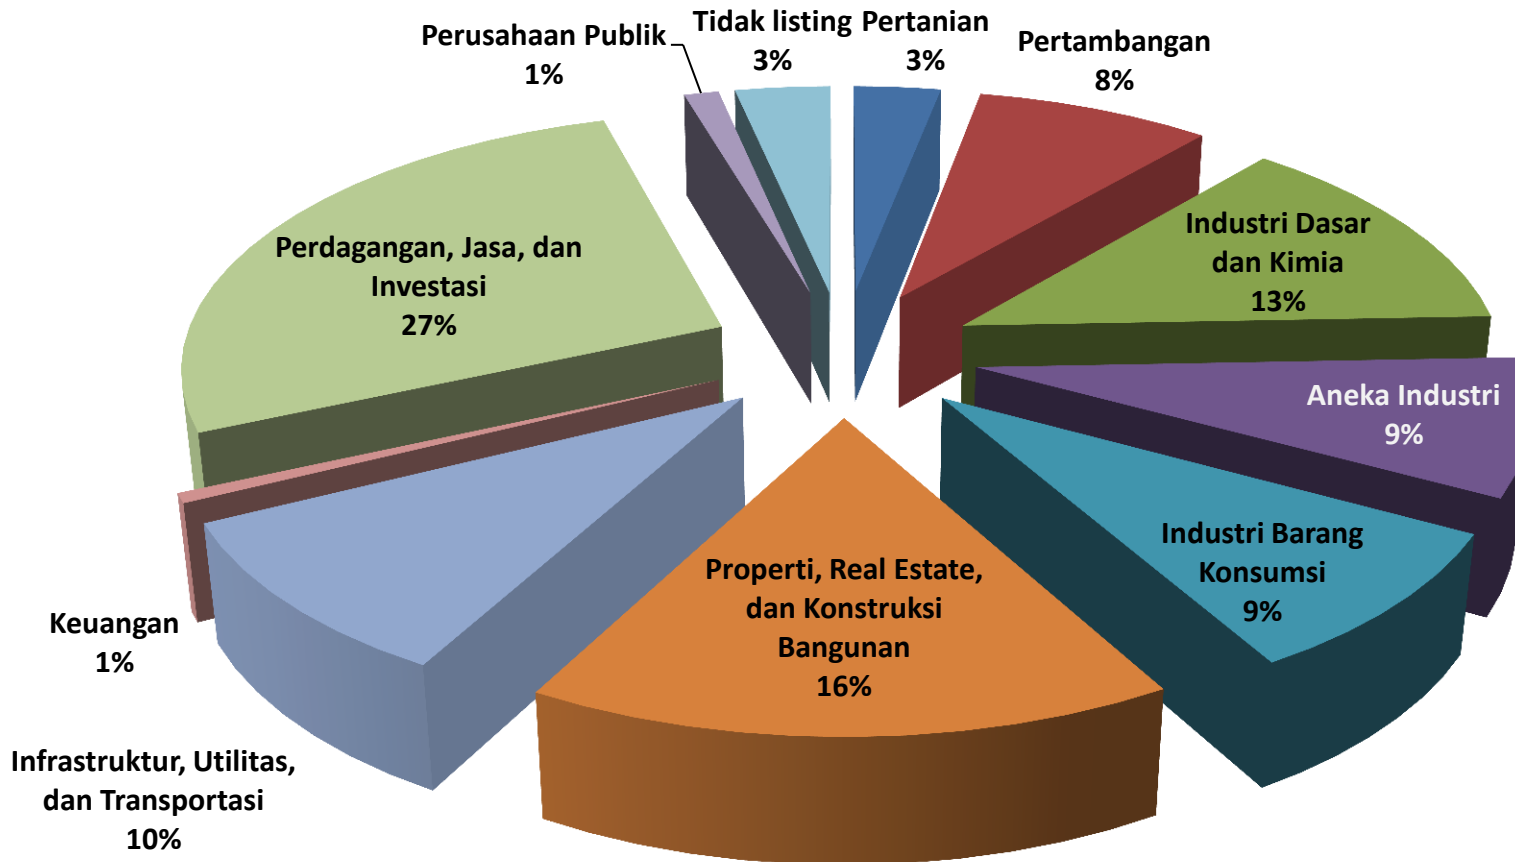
Perusahaan Publik
1%

Tidak listing
3%

Pertanian
3%

Pertambangan
8%

Perdagangan, Jasa, dan Investasi
27%

Industri Dasar dan Kimia
13%

Aneka Industri
9%

Industri Barang Konsumsi
9%

Properti, Real Estate, dan Konstruksi Bangunan
16%

Keuangan
1%

Infrastruktur, Utilitas, dan Transportasi
10%